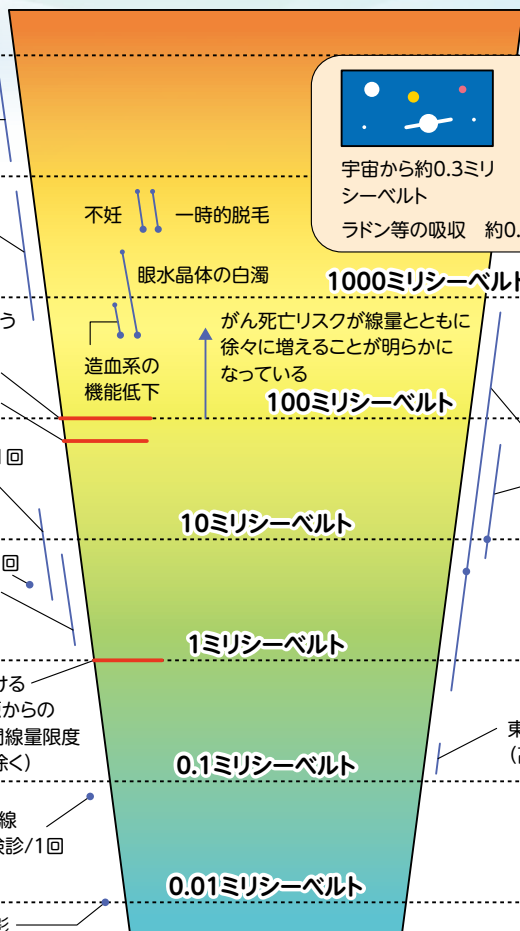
宇宙から約0.3ミリシーベルト

ラドン等の吸収　約0.

不妊　一時的脱毛

眼水晶体の白濁

1000ミリシーベルト

う

造血系の機能低下

がん死亡リスクが線量とともに徐々に増えることが明らかになっている

100ミリシーベルト

回

10ミリシーベルト

回

1ミリシーベルト

ける

からの

線量限度

除く)

0.1ミリシーベルト

東

(こ

線

診/1回

0.01ミリシーベルト

影